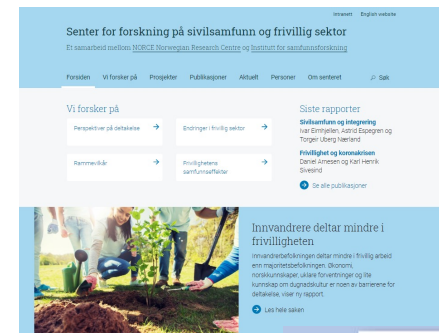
Intranett English website

Senter for forskning på sivilsamfunn og frivillig sektor

Et samarbeid mellom NORCE Norwegian Research Centre og Institutt for samfunnsforskning

Forsiden Vi forsker på Prosjekter Publikasjoner Aktuelt Personer Om senteret Søk

Vi forsker på

Perspektiver på deltakelse →

Endringer i frivillig sektor →

Rammevilkår →

Frivillighetens samfunnseffekter →

Siste rapporter

Sivilsamfunn og integrering
Ivar Eimhjellen, Astrid Espegren og Torgeir Uberg Nærland

Frivillighet og koronakrisen
Daniel Arnesen og Karl Henrik Sivesind

Se alle publikasjoner

Innvandrere deltar mindre i frivilligheten

Innvandrerbefolkningen deltar mindre i frivillig arbeid enn majoritetsbefolkningen. Økonomi, norskkunnskaper, uklare forventninger og lite kunnskap om dugnadskultur er noen av barrierene for deltakelse, viser ny rapport.

Les hele saken